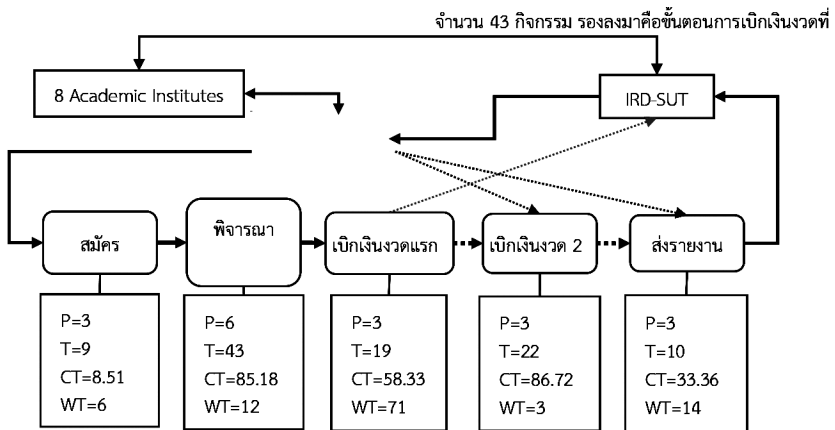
จำนวน 43 กิจกรรม รองลงมาคือขั้นตอนการเบิกเงินงวดที่

8 Academic Institutes

IRD-SUT

สมัคร

พิจารณา

เบิกเงินงวดแรก

เบิกเงินงวด 2

ส่งรายงาน

| P=3 | P=6 | P=3 | P=3 | P=3 |
|---|---|---|---|---|
| T=9 | T=43 | T=19 | T=22 | T=10 |
| CT=8.51 | CT=85.18 | CT=58.33 | CT=86.72 | CT=33.36 |
| WT=6 | WT=12 | WT=71 | WT=3 | WT=14 |